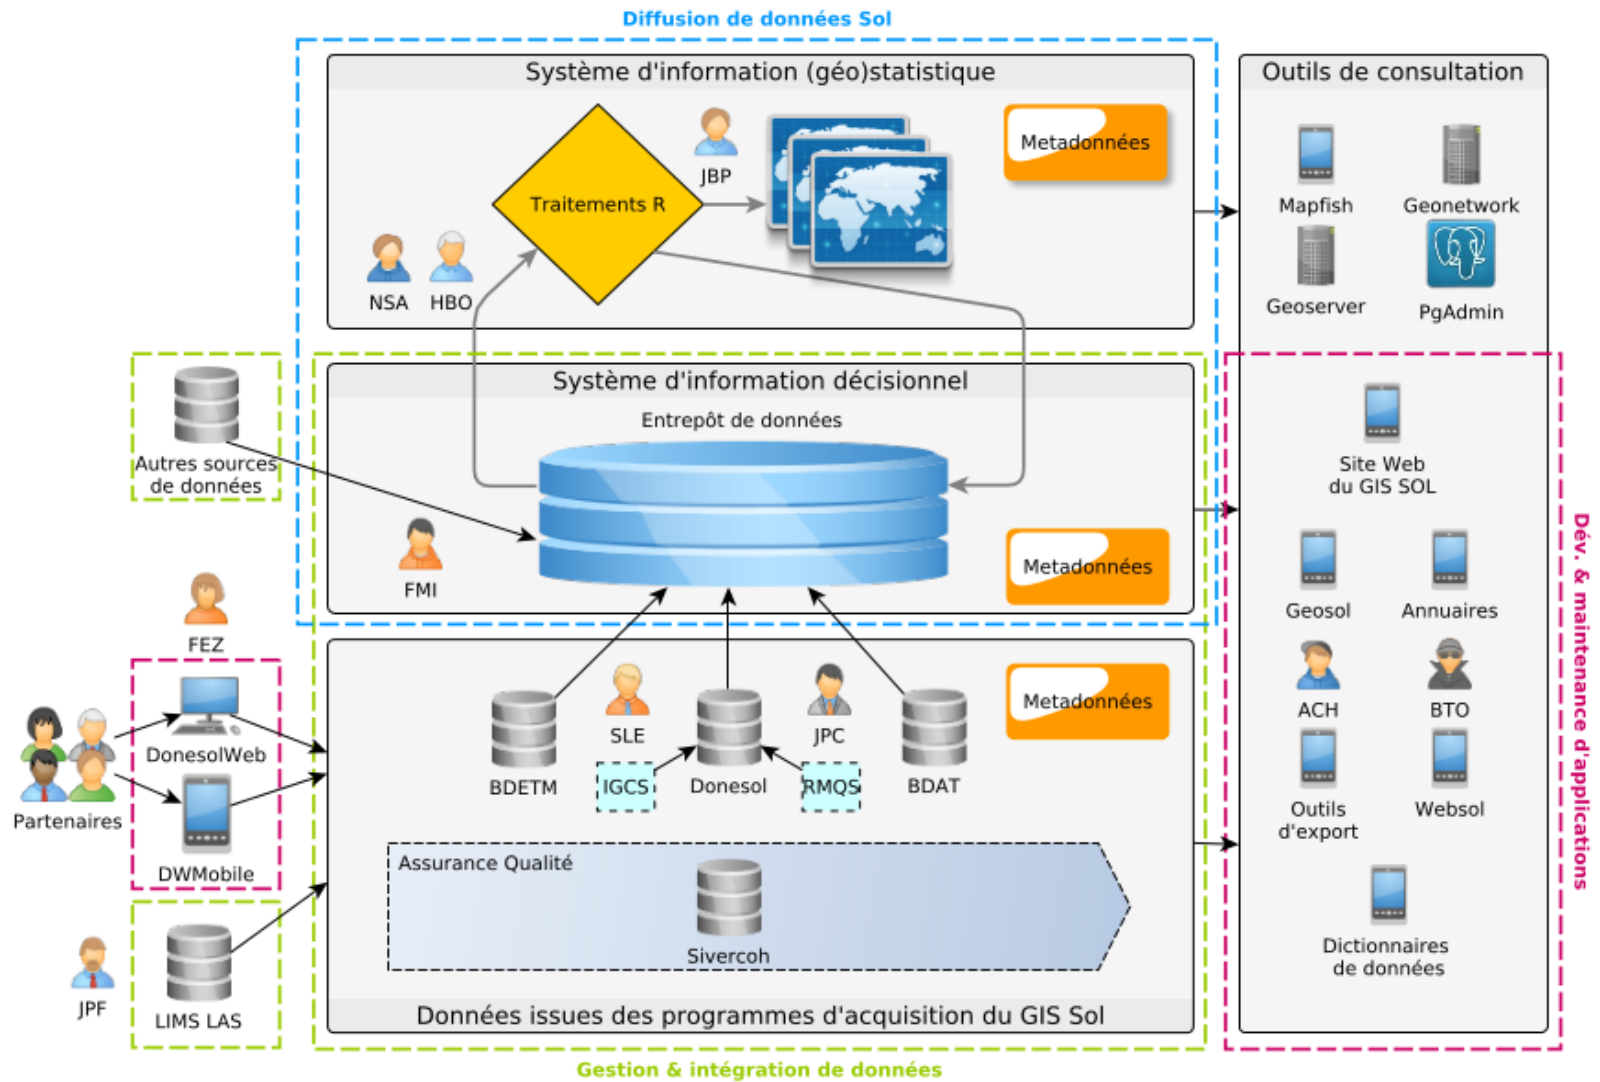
Diffusion de données Sol

Système d'information (géo)statistique

JBP

Traitements R

Metadonnées

NSA HBO

Outils de consultation

Mapfish

Geonetwork

Geoserver

PgAdmin

Autres sources de données

Système d'information décisionnel

Entrepôt de données

FMI

Metadonnées

Site Web du GIS SOL

Dév. & maintenance d'applications

Geosol

Annuaires

ACH

BTO

Outils d'export

Websol

Dictionnaires de données

FEZ

DonesolWeb

Partenaires

DWMobile

BDETM

SLE

Donesol

JPC

BDAT

Metadonnées

IGCS

RMQS

Assurance Qualité

Sivercoh

JPF

LIMS LAS

Données issues des programmes d'acquisition du GIS Sol

Gestion & intégration de données